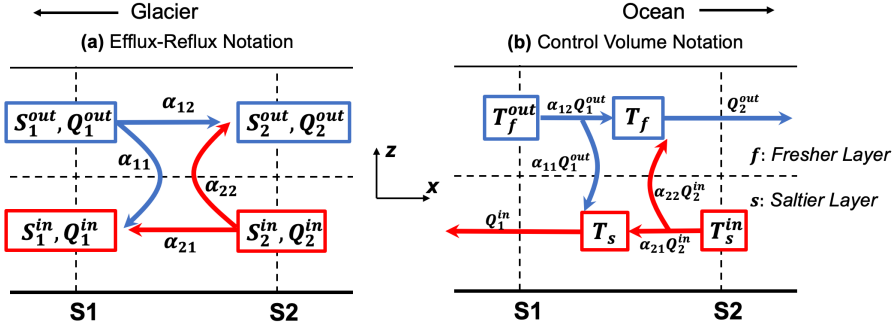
Glacier

Ocean

(a) Efflux-Reflux Notation

(b) Control Volume Notation

$S_1^{out}, Q_1^{out}$

$\alpha_{12}$

$S_2^{out}, Q_2^{out}$

$\alpha_{11}$

$\alpha_{22}$

$S_1^{in}, Q_1^{in}$

$\alpha_{21}$

$S_2^{in}, Q_2^{in}$

S1

S2

$z$

$x$

$T_f^{out}$

$\alpha_{12}Q_1^{out}$

$T_f$

$Q_2^{out}$

$\alpha_{11}Q_1^{out}$

$f$: Fresher Layer

$\alpha_{22}Q_2^{in}$

$s$: Saltier Layer

$Q_1^{in}$

$T_s$

$\alpha_{21}Q_2^{in}$

$T_s^{in}$

S1

S2